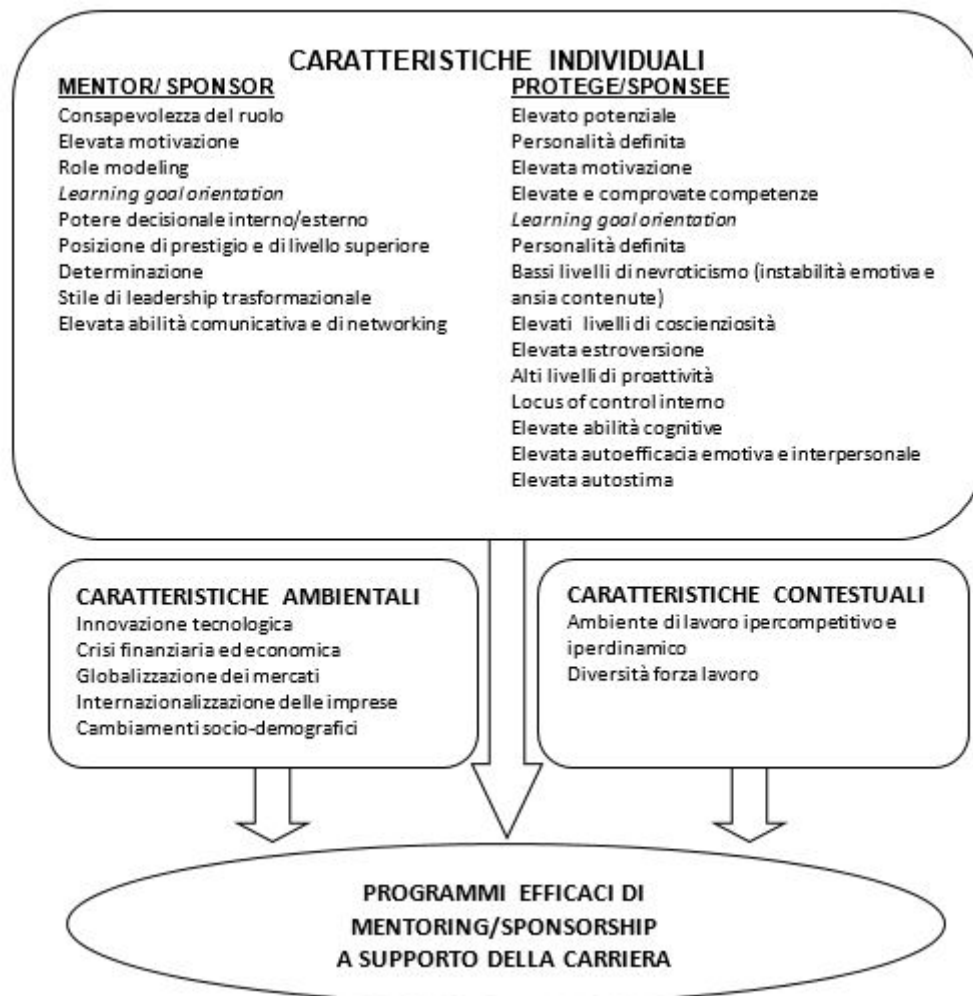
CARATTERISTICHE INDIVIDUALI

MENTOR/ SPONSOR
Consapevolezza del ruolo
Elevata motivazione
Role modeling
*Learning goal orientation*
Potere decisionale interno/esterno
Posizione di prestigio e di livello superiore
Determinazione
Stile di leadership trasformazionale
Elevata abilità comunicativa e di networking

PROTEGE/SPONSEE
Elevato potenziale
Personalità definita
Elevata motivazione
Elevate e comprovate competenze
*Learning goal orientation*
Personalità definita
Bassi livelli di nevroticismo (instabilità emotiva e ansia contenute)
Elevati livelli di coscienziosità
Elevata estroversione
Alti livelli di proattività
Locus of control interno
Elevate abilità cognitive
Elevata autoefficacia emotiva e interpersonale
Elevata autostima

CARATTERISTICHE AMBIENTALI
Innovazione tecnologica
Crisi finanziaria ed economica
Globalizzazione dei mercati
Internazionalizzazione delle imprese
Cambiamenti socio-demografici

CARATTERISTICHE CONTESTUALI
Ambiente di lavoro ipercompetitivo e iperdinamico
Diversità forza lavoro

PROGRAMMI EFFICACI DI MENTORING/SPONSORSHIP A SUPPORTO DELLA CARRIERA